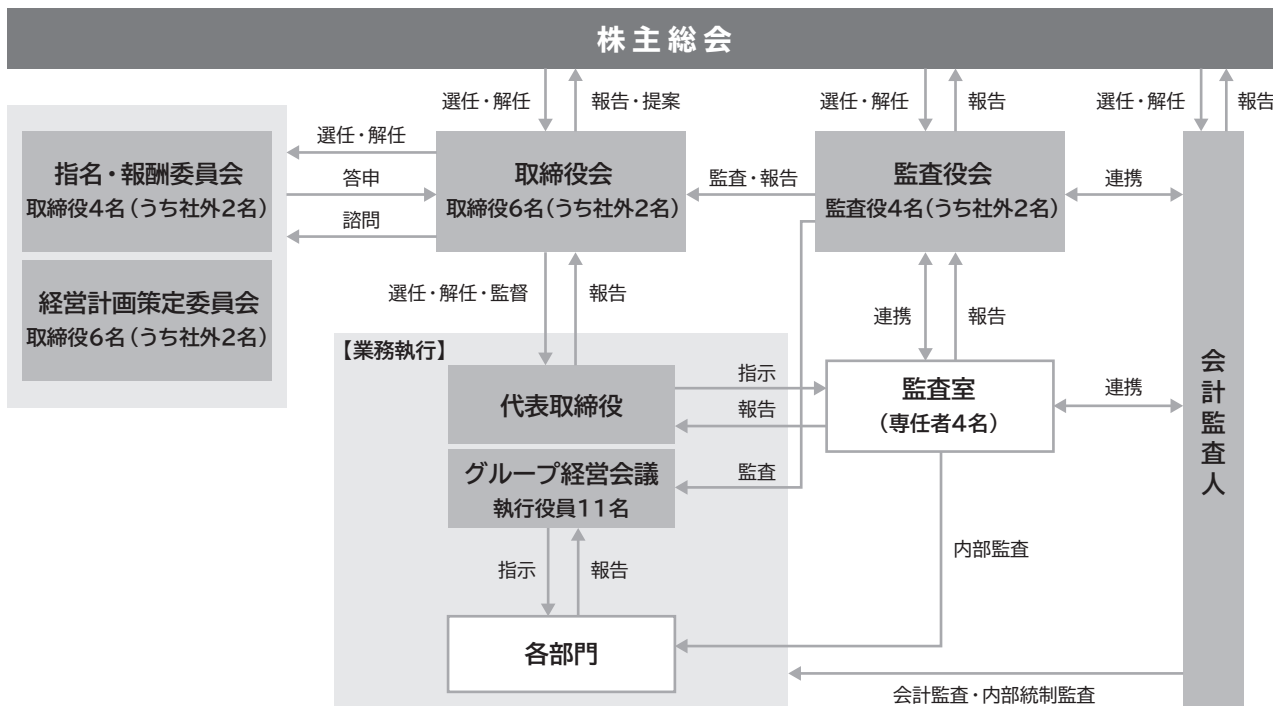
株主総会

選任・解任
報告・提案
選任・解任
報告
選任・解任
報告

選任・解任
答申
諮問

指名・報酬委員会
取締役4名（うち社外2名）

経営計画策定委員会
取締役6名（うち社外2名）

取締役会
取締役6名（うち社外2名）

監査・報告

監査役会
監査役4名（うち社外2名）

連携

選任・解任・監督
報告

連携
報告

【業務執行】

代表取締役

指示
報告

監査室
（専任者4名）

連携

グループ経営会議
執行役員11名

監査

会計監査人

指示
報告

内部監査

各部門

会計監査・内部統制監査